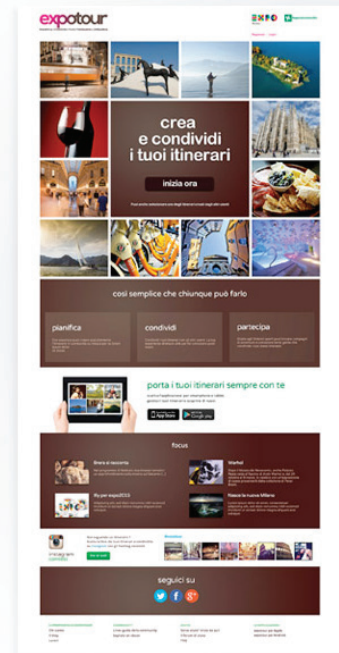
expotour

EXPO

crea e condividi i tuoi itinerari

inizia ora

così semplice che chiunque può farlo

pianifica

condividi

partecipa

porta i tuoi itinerari sempre con te

App Store

Google play

focus

Instagram

seguici su